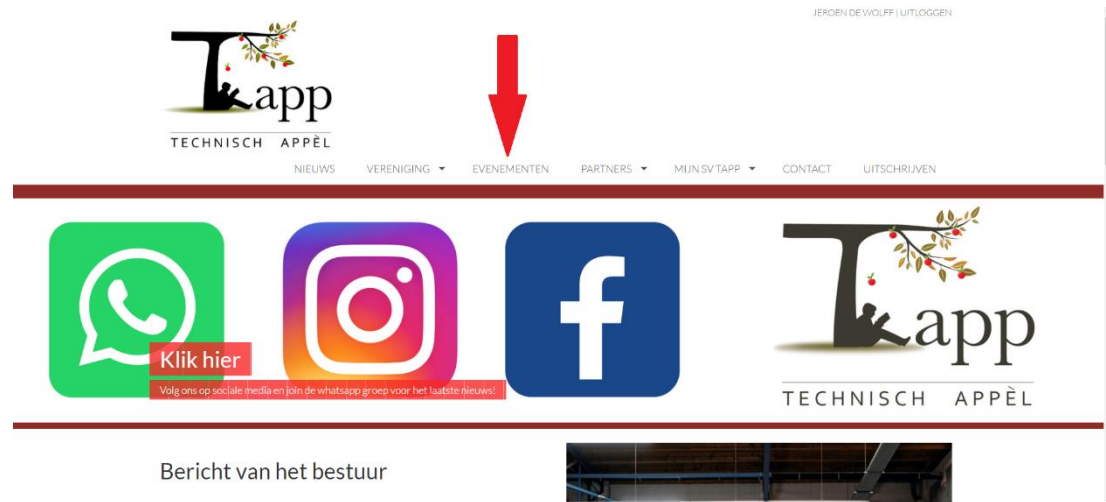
JEROEN DE WOLFF | UITLOGGEN

Tapp
TECHNISCH APPÈL

NIEUWS VERENIGING EVENEMENTEN PARTNERS MIJN SV TAPP CONTACT UITSCHRIJVEN

f

Tapp
TECHNISCH APPÈL

Klik hier

Volg ons op sociale media en join de whatsapp groep voor het laatste nieuws!

Bericht van het bestuur